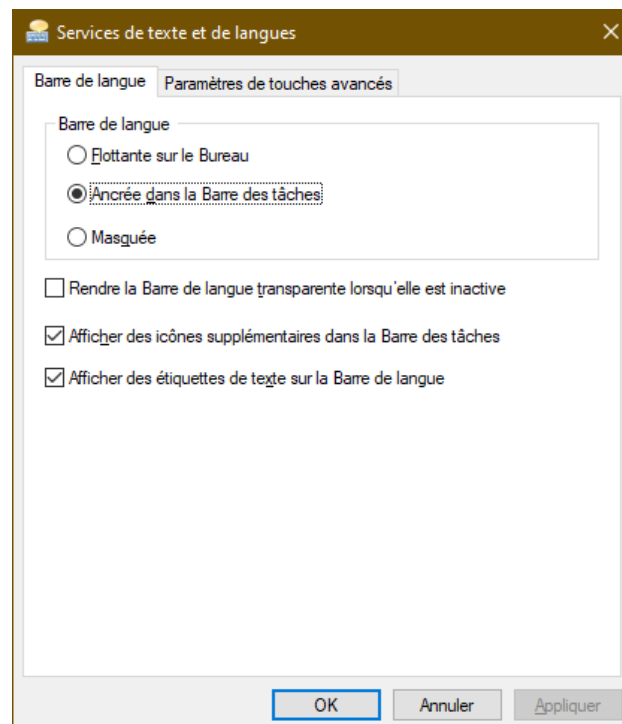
Services de texte et de langues

Barre de langue
Paramètres de touches avancés

Barre de langue

Flottante sur le Bureau

Ancrée dans la Barre des tâches

Masquée

Rendre la Barre de langue transparente lorsqu'elle est inactive

Afficher des icônes supplémentaires dans la Barre des tâches

Afficher des étiquettes de texte sur la Barre de langue

OK
Annuler
Appliquer